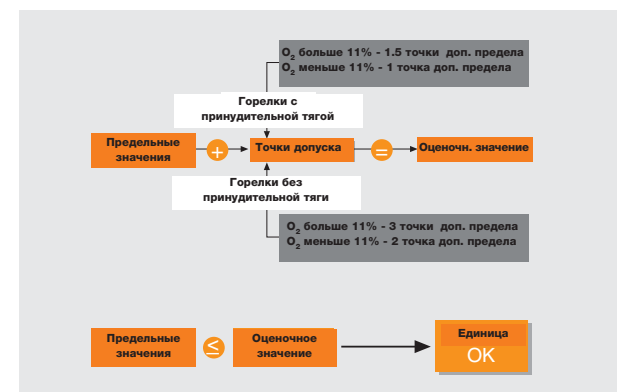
$O_2$ больше 11% - 1.5 точки доп. предела
$O_2$ меньше 11% - 1 точка доп. предела

Горелки с принудительной тягой

Предельные значения

+

Точки допуска

=

Оценочн. значение

Горелки без принудительной тяги

$O_2$ больше 11% - 3 точки доп. предела
$O_2$ меньше 11% - 2 точка доп. предела

Предельные значения

≤

Оценочное значение

Единица

OK